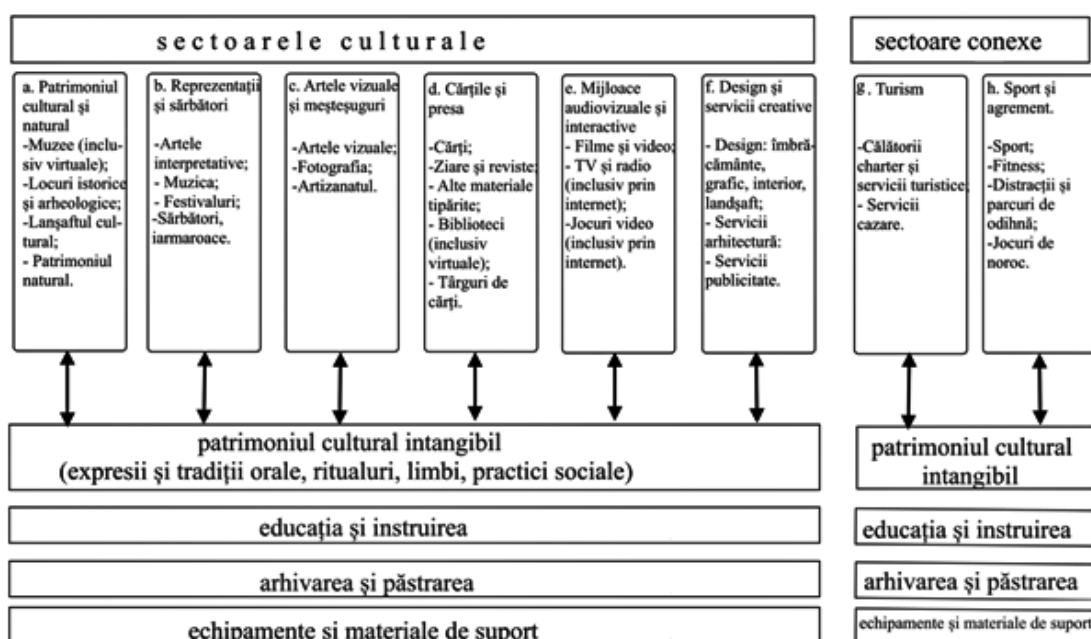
sectoarele culturale

a. Patrimoniul cultural şi natural
-Muzee (inclusiv virtuale);
-Locuri istorice şi arheologice;
-Lanşaftul cultural;
- Patrimoniul natural.

b. Reprezentaţii şi sărbători
-Artele interpretative;
- Muzica;
- Festivaluri;
-Sărbători, iarmaroace.

c. Artele vizuale şi meşteşuguri
-Artele vizuale;
-Fotografia;
-Artizanatul.

d. Cărţile şi presa
-Cărţi;
-Ziare şi reviste;
- Alte materiale tipărite;
- Biblioteci (inclusiv virtuale);
- Târguri de cărţi.

e. Mijloace audiovizuale şi interactive
- Filme şi video;
- TV şi radio (inclusiv prin internet);
-Jocuri video (inclusiv prin internet).

f. Design şi servicii creative
- Design: îmbrăcăminte, grafic, interior, landşaft;
- Servicii arhitectură:
- Servicii publicitate.

sectoare conexe

g. Turism
-Călătorii charter şi servicii turistice;
- Servicii cazare.

h. Sport şi agrement.
-Sport;
-Fitness;
-Distracţii şi parcuri de odihnă;
-Jocuri de noroc.

patrimoniul cultural intangibil
(expresii şi tradiţii orale, ritualuri, limbi, practici sociale)

patrimoniul cultural intangibil

educaţia şi instruirea

educaţia şi instruirea

arhivarea şi păstrarea

arhivarea şi păstrarea

echipamente şi materiale de suport

echipamente şi materiale de suport